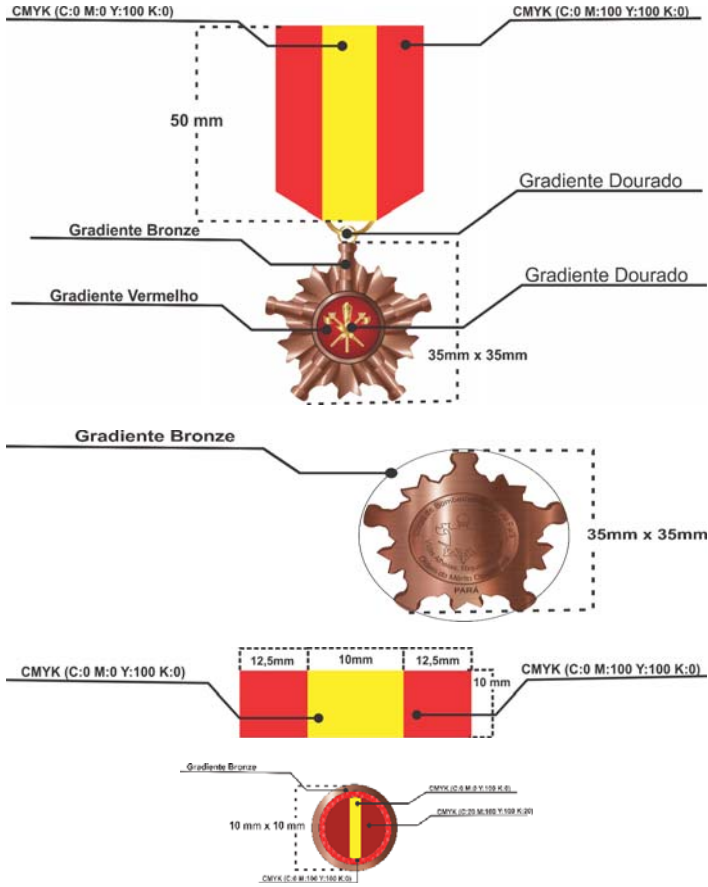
CMYK (C:0 M:0 Y:100 K:0)

CMYK (C:0 M:100 Y:100 K:0)

50 mm

Gradiente Dourado

Gradiente Bronze

Gradiente Vermelho

Gradiente Dourado

35mm x 35mm

Gradiente Bronze

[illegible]

PARÁ

35mm x 35mm

12,5mm

10mm

12,5mm

CMYK (C:0 M:0 Y:100 K:0)

CMYK (C:0 M:100 Y:100 K:0)

10 mm

Gradiente Bronze

CMYK (C:0 M:0 Y:100 K:0)

CMYK (C:20 M:100 Y:100 K:20)

10 mm x 10 mm

CMYK (C:0 M:100 Y:100 K:0)